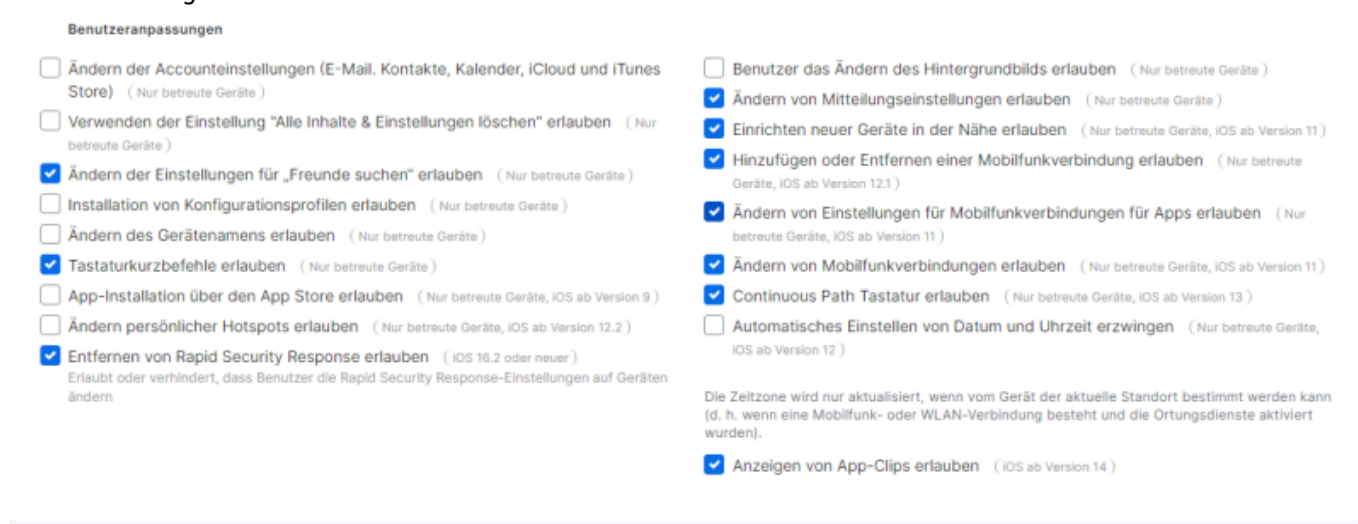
Benutzeranpassungen

Ändern der Accounteinstellungen (E-Mail. Kontakte, Kalender, iCloud und iTunes Store) ( Nur betreute Geräte )

Verwenden der Einstellung "Alle Inhalte & Einstellungen löschen" erlauben ( Nur betreute Geräte )

Ändern der Einstellungen für „Freunde suchen" erlauben ( Nur betreute Geräte )

Installation von Konfigurationsprofilen erlauben ( Nur betreute Geräte )

Ändern des Gerätenamens erlauben ( Nur betreute Geräte )

Tastaturkurzbefehle erlauben ( Nur betreute Geräte )

App-Installation über den App Store erlauben ( Nur betreute Geräte, iOS ab Version 9 )

Ändern persönlicher Hotspots erlauben ( Nur betreute Geräte, iOS ab Version 12.2 )

Entfernen von Rapid Security Response erlauben ( iOS 16.2 oder neuer )
Erlaubt oder verhindert, dass Benutzer die Rapid Security Response-Einstellungen auf Geräten ändern

Benutzer das Ändern des Hintergrundbilds erlauben ( Nur betreute Geräte )

Ändern von Mitteilungseinstellungen erlauben ( Nur betreute Geräte )

Einrichten neuer Geräte in der Nähe erlauben ( Nur betreute Geräte, iOS ab Version 11 )

Hinzufügen oder Entfernen einer Mobilfunkverbindung erlauben ( Nur betreute Geräte, iOS ab Version 12.1 )

Ändern von Einstellungen für Mobilfunkverbindungen für Apps erlauben ( Nur betreute Geräte, iOS ab Version 11 )

Ändern von Mobilfunkverbindungen erlauben ( Nur betreute Geräte, iOS ab Version 11 )

Continuous Path Tastatur erlauben ( Nur betreute Geräte, iOS ab Version 13 )

Automatisches Einstellen von Datum und Uhrzeit erzwingen ( Nur betreute Geräte, iOS ab Version 12 )

Die Zeitzone wird nur aktualisiert, wenn vom Gerät der aktuelle Standort bestimmt werden kann (d. h. wenn eine Mobilfunk- oder WLAN-Verbindung besteht und die Ortungsdienste aktiviert wurden).

Anzeigen von App-Clips erlauben ( iOS ab Version 14 )